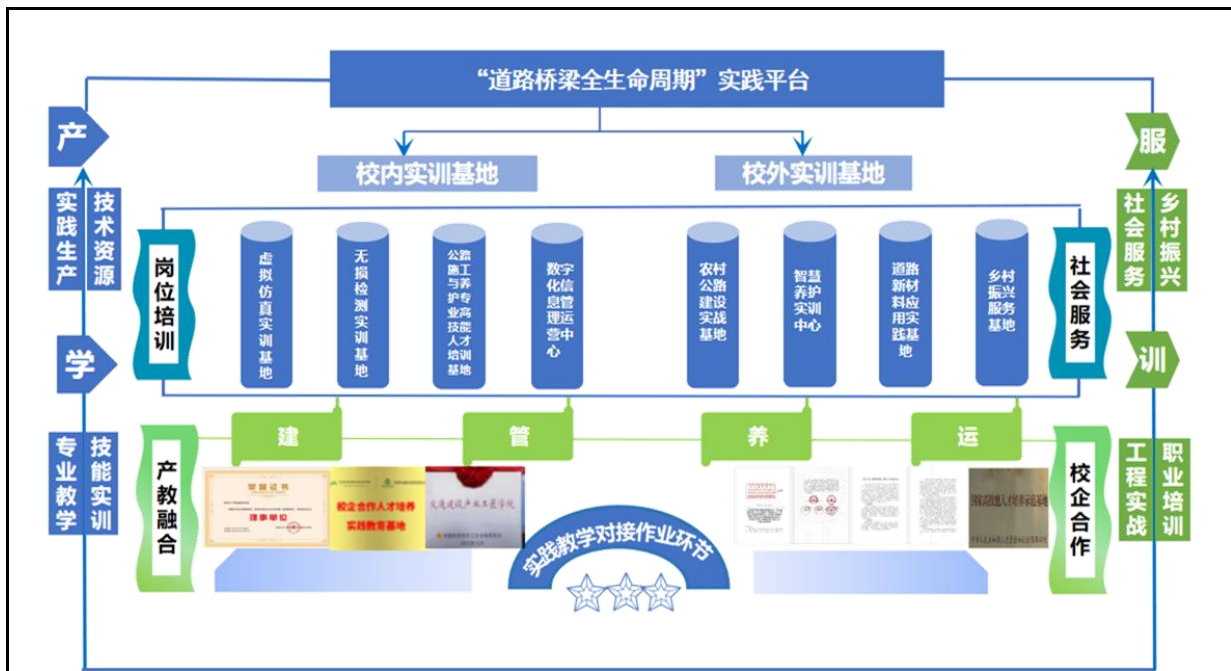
“道路桥梁全生命周期”实践平台

校内实训基地

校外实训基地

产

实践生产

技术资源

学

专业教学

技能实训

岗位培训

虚拟仿真实训基地

无损检测实训基地

公路施工与养护专业高技能人才培训基地

数字化信息管理运营中心

农村公路建设实战基地

智慧养护实训中心

道路新材料应用实践基地

乡村振兴服务基地

社会服务

服

社会服务

乡村振兴

训

工程实战

职业培训

建

管

养

运

产教融合

校企合作

聚能证书

理事单位

校企合作人才培养实践教育基地

交通建设产业工匠学院

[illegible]

实践教学对接作业环节